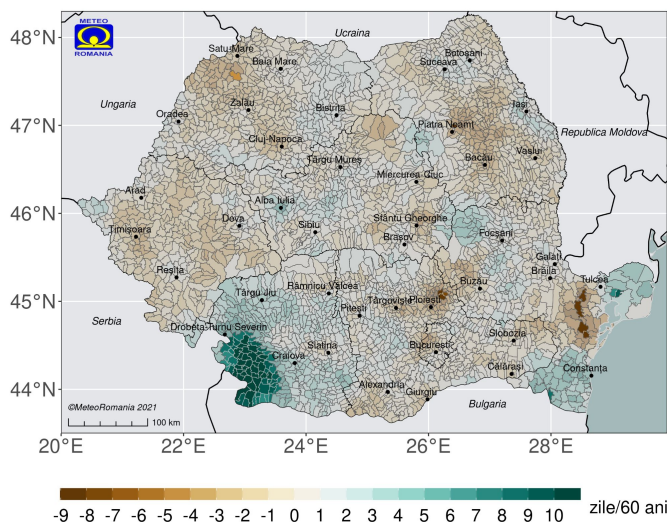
METEO
ROMANIA

48°N
47°N
46°N
45°N
44°N

Ucraina
Ungaria
Republica Moldova
Serbia
Bulgaria

Satu Mare
Baia Mare
Botoșani
Suceava
Zalău
Oradea
Bistrița
Iași
Piatra Neamț
Cluj-Napoca
Târgu Mureș
Vaslui
Bacău
Miercurea-Ciuc
Arad
Alba Iulia
Timișoara
Deva
Sibiu
Sfântu Gheorghe
Brașov
Focșani
Galați
Reșița
Târgu Jiu
Râmnicu Vâlcea
Brăila
Tulcea
Buzău
Pitești
Târgoviște
Ploiești
Drobeta-Turnu Severin
Slobozia
Slatina
Craiova
București
Călărași
Constanța
Alexandria
Giurgiu

©MeteoRomania 2021
100 km

20°E
22°E
24°E
26°E
28°E

-9 -8 -7 -6 -5 -4 -3 -2 -1 0 1 2 3 4 5 6 7 8 9 10
zile/60 ani